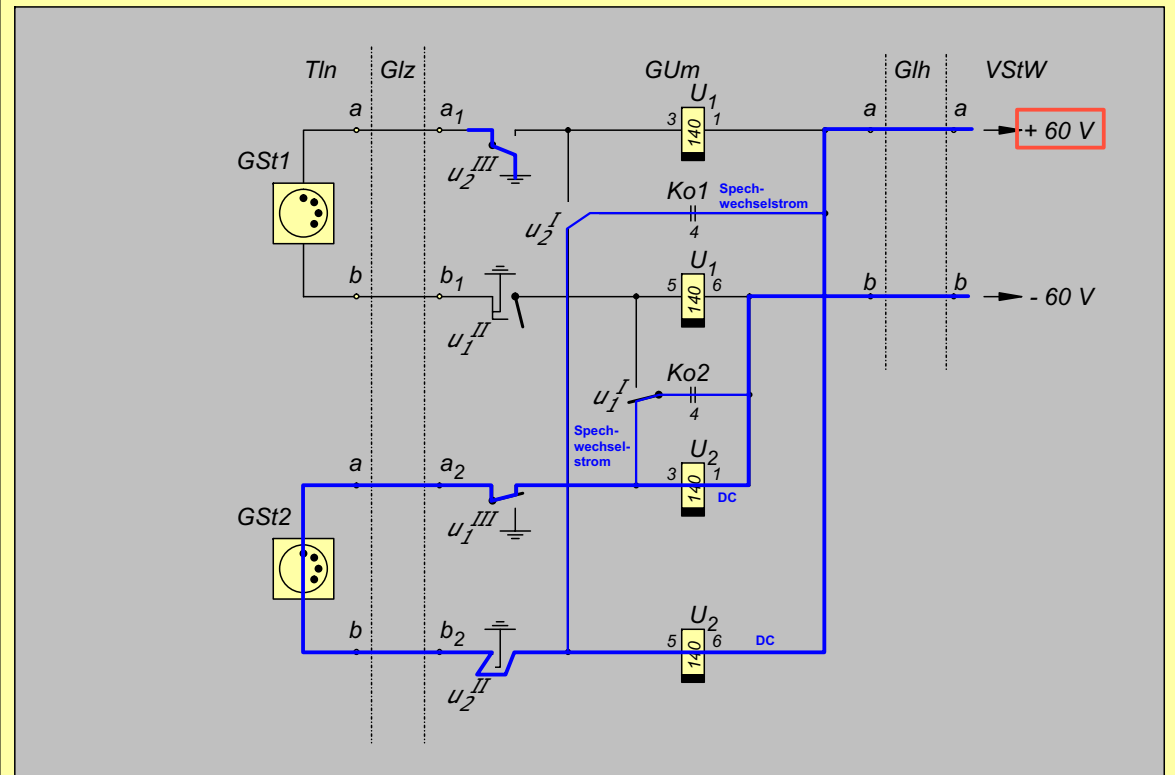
Tln Glz GUm Glh VStW

a $a_1$ $U_1$ a a
3 140 1
+ 60 V
GSt1
$u_2^{III}$
Ko1 Spech-wechselstrom
$u_2^I$
4
b $b_1$ $U_1$ b b
5 140 6
- 60 V
$u_1^{II}$
$u_1^I$ Ko2
4
Spech-wechsel-strom
a $a_2$ $U_2$
3 140 1
DC
GSt2
$u_1^{III}$
b $b_2$ $U_2$
5 140 6
DC
$u_2^{II}$